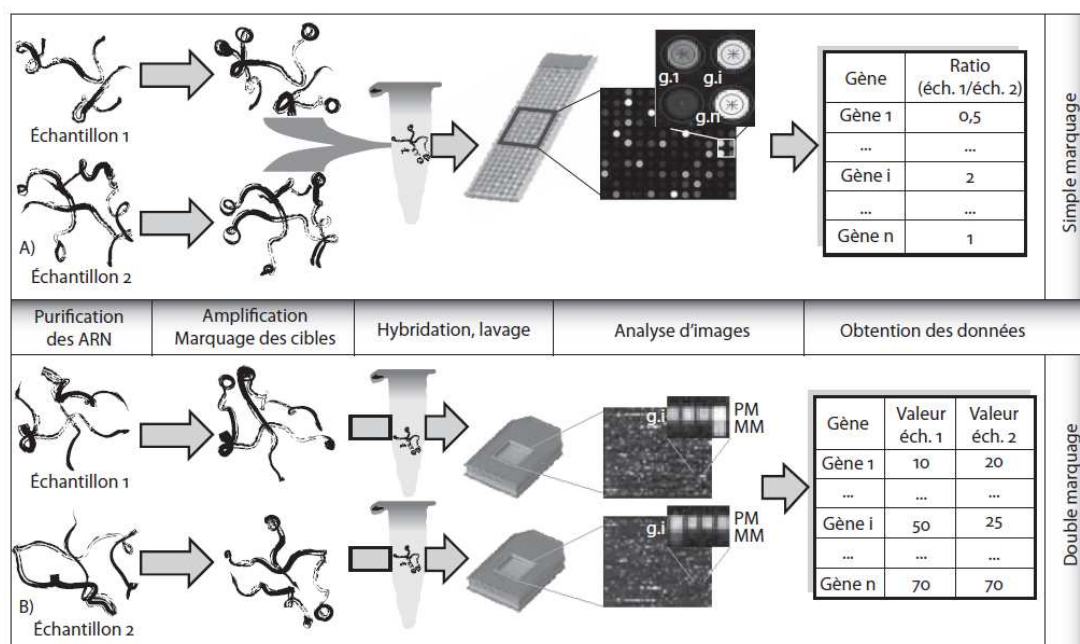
Échantillon 1

Échantillon 2

A)

g.1 g.i

g.n

| Gène | Ratio (éch. 1/éch. 2) |
|---|---|
| Gène 1 | 0,5 |
| ... | ... |
| Gène i | 2 |
| ... | ... |
| Gène n | 1 |

Simple marquage

| Purification des ARN | Amplification Marquage des cibles | Hybridation, lavage | Analyse d'images | Obtention des données |
|---|---|---|---|---|

Échantillon 1

Échantillon 2

B)

g.i PM MM

g.i PM MM

| Gène | Valeur éch. 1 | Valeur éch. 2 |
|---|---|---|
| Gène 1 | 10 | 20 |
| ... | ... | ... |
| Gène i | 50 | 25 |
| ... | ... | ... |
| Gène n | 70 | 70 |

Double marquage